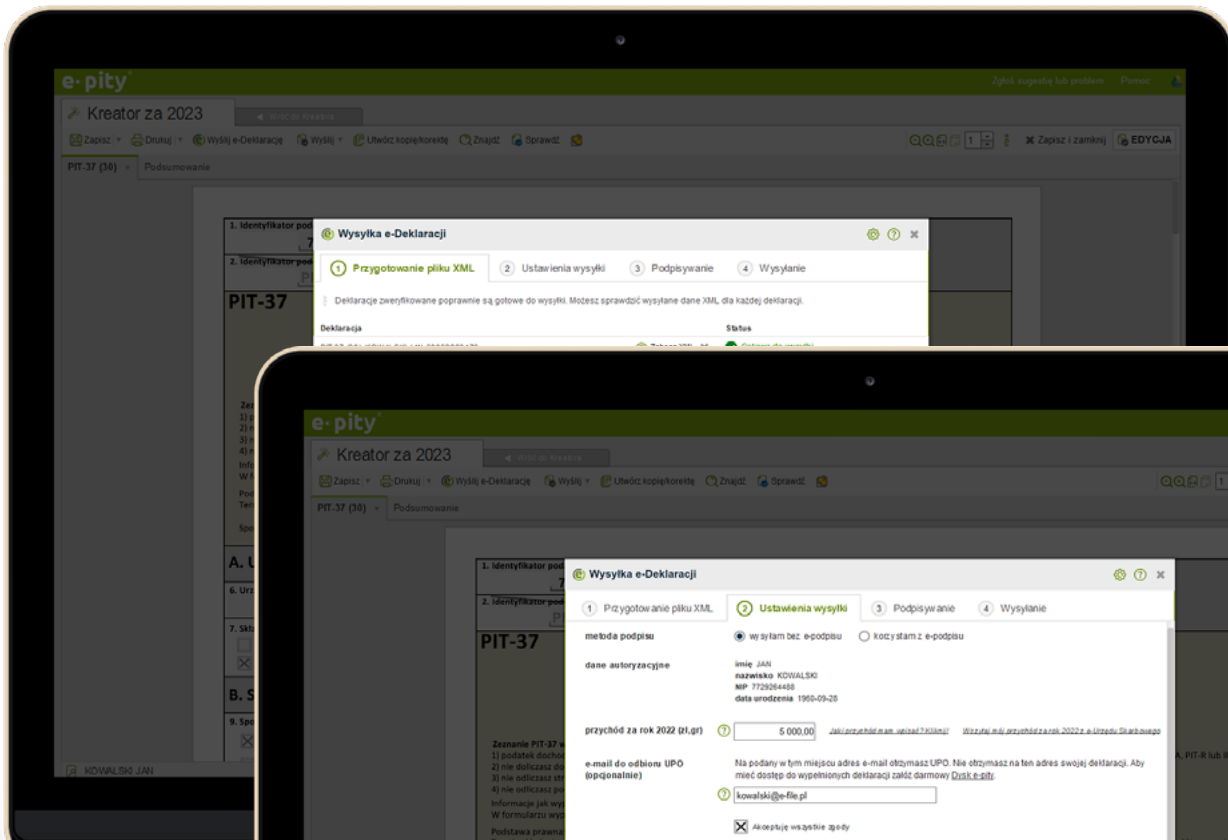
e-pity

Zgłoś sugestię lub problem Pomoc

Kreator za 2023

Wróć do Kreatora

Zapisz Drukuj Wyślij e-Deklarację Wyślij Utwórz kopię/korektę Znajdź Sprawdź

Zapisz i zamknij EDYCJA

PIT-37 (30) Podsumowanie

1. Identyfikator pod

2. Identyfikator pod

PIT-37

Wysyłka e-Deklaracji

1 Przygotowanie pliku XML 2 Ustawienia wysyłki 3 Podpisywanie 4 Wysyłanie

Deklaracje zweryfikowane poprawnie są gotowe do wysyłki. Możesz sprawdzić wysyłane dane XML dla każdej deklaracji.

Deklaracja

Status

A. U

B. S

KOWALSKI JAN

e-pity

Kreator za 2023

Wróć do Kreatora

Zapisz Drukuj Wyślij e-Deklarację Wyślij Utwórz kopię/korektę Znajdź Sprawdź

PIT-37 (30) Podsumowanie

1. Identyfikator pod

2. Identyfikator pod

PIT-37

Wysyłka e-Deklaracji

1 Przygotowanie pliku XML 2 Ustawienia wysyłki 3 Podpisywanie 4 Wysyłanie

metoda podpisu

wysyłam bez e-podpisu korzystam z e-podpisu

dane autoryzacyjne

imię JAN
nazwisko KOWALSKI
NIP 7729264488
data urodzenia 1960-09-26

przychód za rok 2022 (zł,gr)

5 000,00

Jaki przychód mam wpisać? Kliknij!

Wczytaj mój przychód za rok 2022 z e-Urzędu Skarbowego

e-mail do odbioru UPO (opcjonalnie)

Na podany w tym miejscu adres e-mail otrzymasz UPO. Nie otrzymasz na ten adres swojej deklaracji. Aby mieć dostęp do wypełnionych deklaracji załóż darmowy Dysk e-pity.

kowalski@e-file.pl

Akceptuję wszystkie zgody

Zeznanie PIT-37
1) podatek docho
2) nie doliczasz do
3) nie odliczasz st
4) nie odliczasz po
Informacje jak wy
W formularzu wy
Podstawa prawna